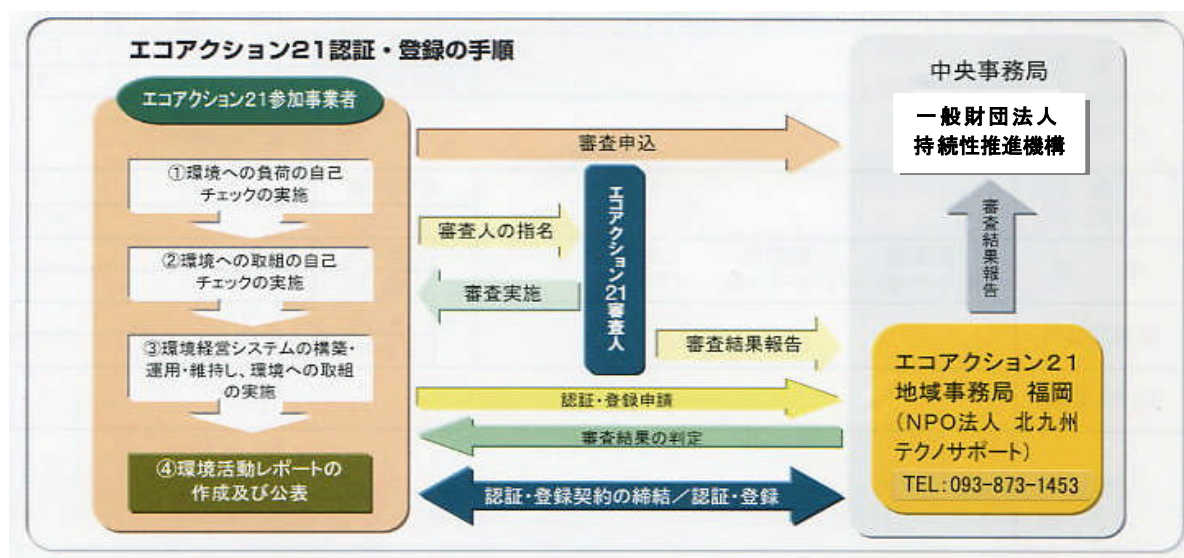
エコアクション21認証・登録の手順

エコアクション21参加事業者

①環境への負荷の自己チェックの実施

②環境への取組の自己チェックの実施

③環境経営システムの構築・運用・維持し、環境への取組の実施

④環境活動レポートの作成及び公表

審査申込

エコアクション21審査人

審査人の指名

審査実施

審査結果報告

認証・登録申請

審査結果の判定

認証・登録契約の締結／認証・登録

中央事務局

一般財団法人
持続性推進機構

審査結果報告

エコアクション21
地域事務局 福岡
（NPO法人 北九州テクノサポート）
TEL：093-873-1453